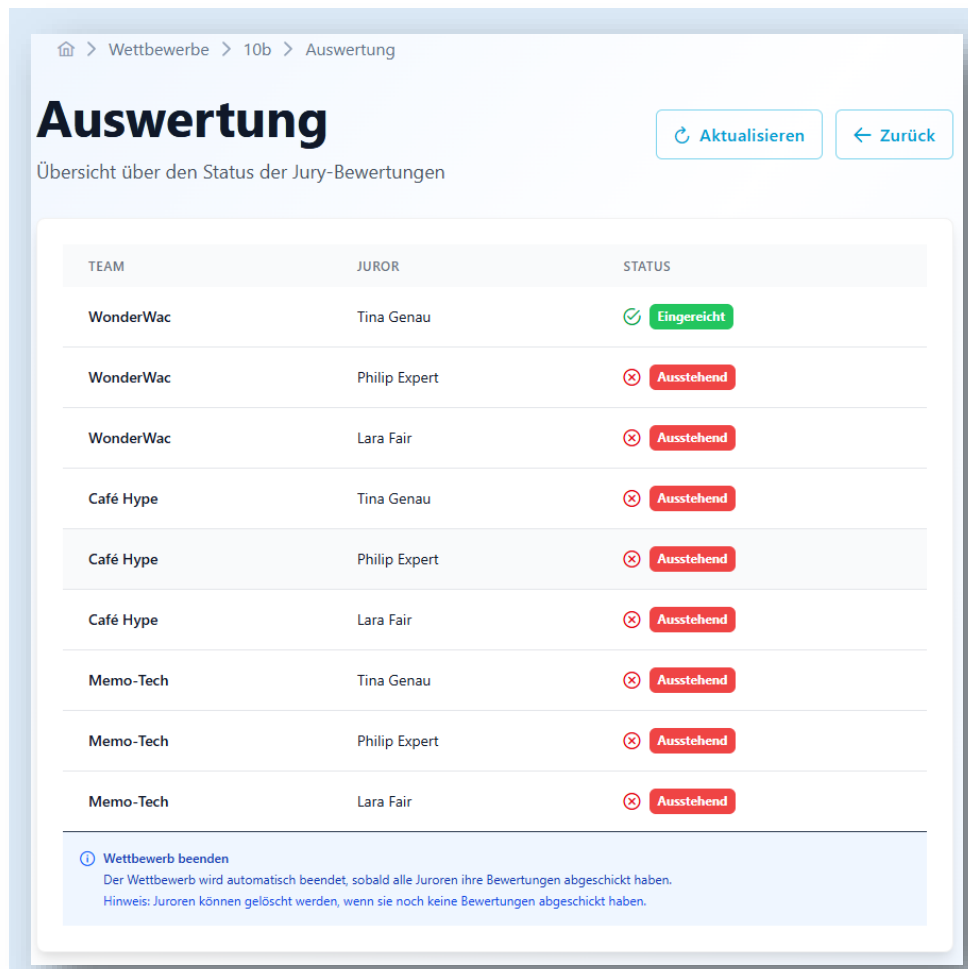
Wettbewerbe > 10b > Auswertung

Auswertung

Übersicht über den Status der Jury-Bewertungen

Aktualisieren

Zurück

| TEAM | JUROR | STATUS |
|---|---|---|
| WonderWac | Tina Genau | Eingereicht |
| WonderWac | Philip Expert | Ausstehend |
| WonderWac | Lara Fair | Ausstehend |
| Café Hype | Tina Genau | Ausstehend |
| Café Hype | Philip Expert | Ausstehend |
| Café Hype | Lara Fair | Ausstehend |
| Memo-Tech | Tina Genau | Ausstehend |
| Memo-Tech | Philip Expert | Ausstehend |
| Memo-Tech | Lara Fair | Ausstehend |

Wettbewerb beenden
Der Wettbewerb wird automatisch beendet, sobald alle Juroren ihre Bewertungen abgeschickt haben.
Hinweis: Juroren können gelöscht werden, wenn sie noch keine Bewertungen abgeschickt haben.